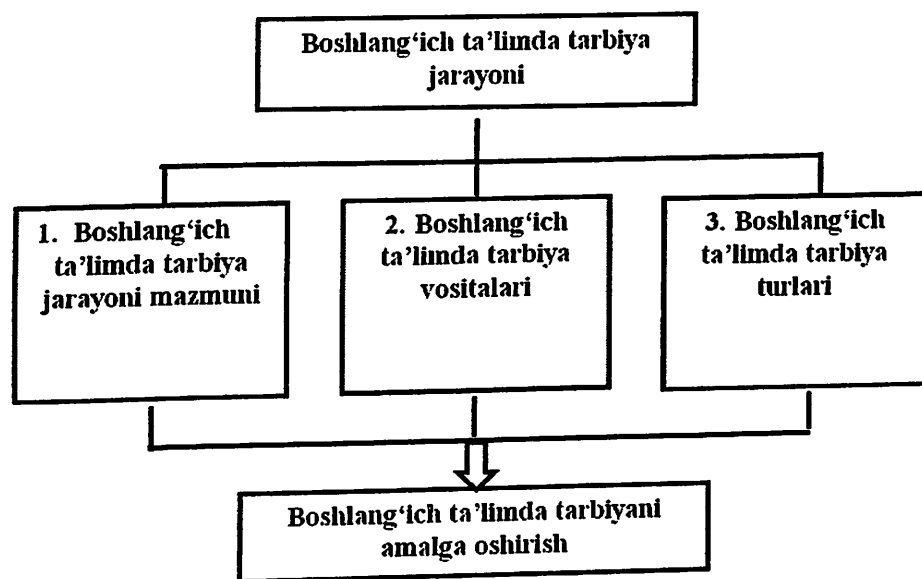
Boshlang‘ich ta’limda tarbiya jarayoni

1. Boshlang‘ich ta’limda tarbiya jarayoni mazmuni

2. Boshlang‘ich ta’limda tarbiya vositalari

3. Boshlang‘ich ta’limda tarbiya turlari

Boshlang‘ich ta’limda tarbiyani amalga oshirish